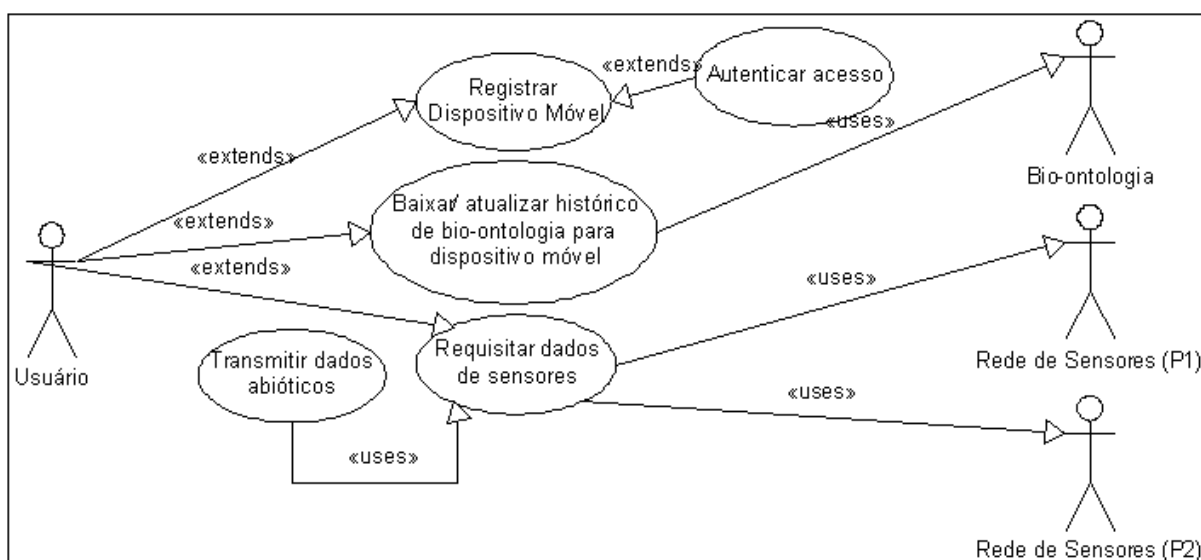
«extends»
Autenticar acesso
Registrar Dispositivo Móvel
«uses»
«extends»
Bio-ontologia
«extends»
Baixar/ atualizar histórico de bio-ontologia para dispositivo móvel
«extends»
«uses»
Usuário
Transmitir dados abióticos
Requisitar dados de sensores
Rede de Sensores (P1)
«uses»
«uses»
Rede de Sensores (P2)